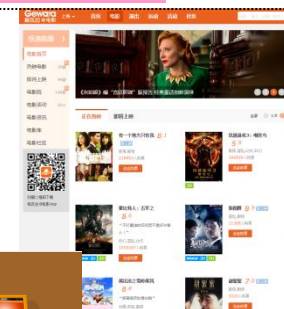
Gewara 格瓦拉@生活网

上海 首页 电影 演出 运动 活动 社区

快速购票

电影首页
热映电影
即将上映
电影院
电影活动
电影资讯
电影库
电影社区

《灰姑娘》最新大片 票房爆满火热抢购中

正在热映 即将上映

你一个男孩开我 8.1
选座购票

饥饿游戏3:嘲笑鸟 5.5
选座购票

重返狼人:五星之 8.5
选座购票

星际穿越

战狼超行2:电战战斗 8.6
选座购票

超能陆战队
选座购票